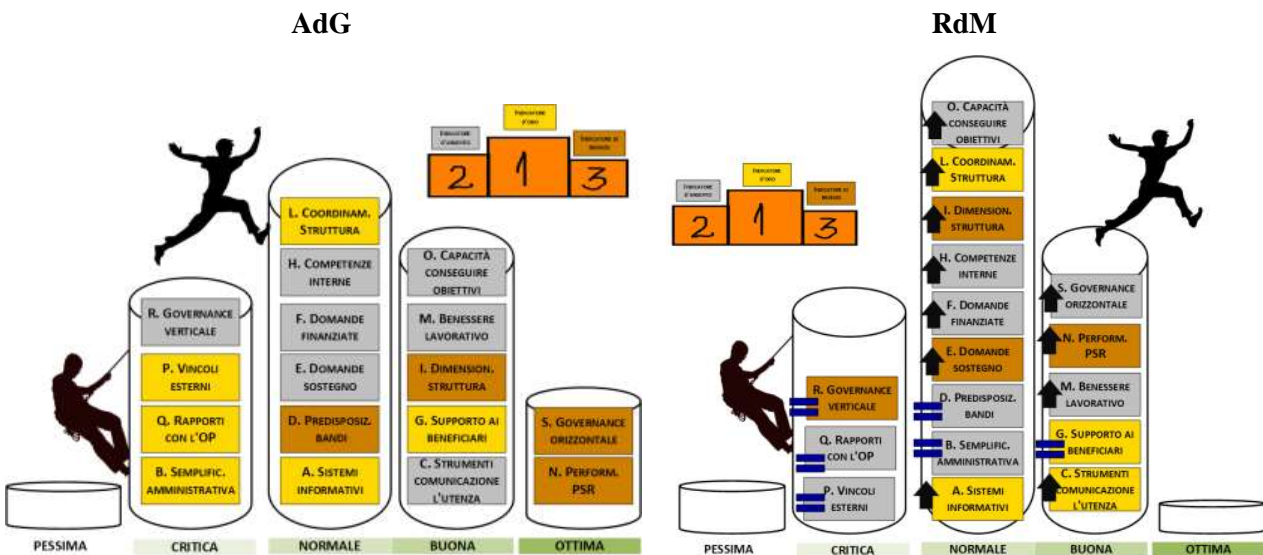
AdG

RdM

INDICATORE D'ARGENTO
INDICATORE D'ORO
INDICATORE DI BRONZO
2 1 3

R. GOVERNANCE VERTICALE
P. VINCOLI ESTERNI
Q. RAPPORTI CON L'OP
B. SEMPLIFIC. AMMINISTRATIVA

L. COORDINAM. STRUTTURA
H. COMPETENZE INTERNE
F. DOMANDE FINANZIATE
E. DOMANDE SOSTEGNO
D. PREDISPOSIZ. BANDI
A. SISTEMI INFORMATIVI

O. CAPACITÀ CONSEGUIRE OBIETTIVI
M. BENESSERE LAVORATIVO
I. DIMENSION. STRUTTURA
G. SUPPORTO AI BENEFICIARI
C. STRUMENTI COMUNICAZIONE L'UTENZA

S. GOVERNANCE ORIZZONTALE
N. PERFORM. PSR

PESSIMA
CRITICA
NORMALE
BUONA
OTTIMA

INDICATORE D'ARGENTO
INDICATORE D'ORO
INDICATORE DI BRONZO
2 1 3

R. GOVERNANCE VERTICALE
Q. RAPPORTI CON L'OP
P. VINCOLI ESTERNI

O. CAPACITÀ CONSEGUIRE OBIETTIVI
L. COORDINAM. STRUTTURA
I. DIMENSION. STRUTTURA
H. COMPETENZE INTERNE
F. DOMANDE FINANZIATE
E. DOMANDE SOSTEGNO
D. PREDISPOSIZ. BANDI
B. SEMPLIFIC. AMMINISTRATIVA
A. SISTEMI INFORMATIVI

S. GOVERNANCE ORIZZONTALE
N. PERFORM. PSR
M. BENESSERE LAVORATIVO
G. SUPPORTO AI BENEFICIARI
C. STRUMENTI COMUNICAZIONE L'UTENZA

PESSIMA
CRITICA
NORMALE
BUONA
OTTIMA